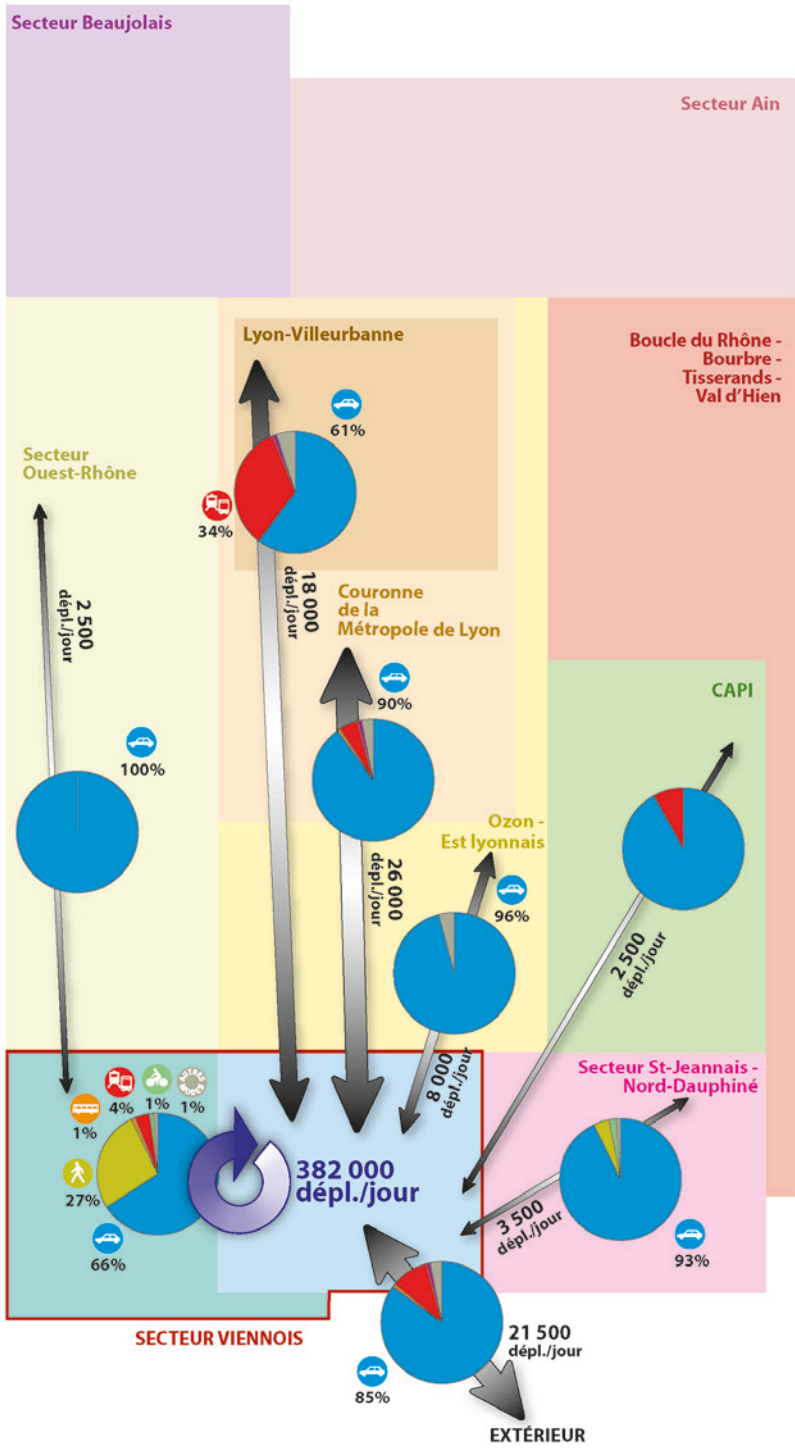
Secteur Beaujolais

Secteur Ain

Lyon-Villeurbanne

61%

34%

Boucle du Rhône - Bourbre - Tisserands - Val d'Hien

Secteur Ouest-Rhône

2 500 dépl./jour

18 000 dépl./jour

Couronne de la Métropole de Lyon

90%

CAPI

100%

Ozon - Est lyonnais

26 000 dépl./jour

96%

2 500 dépl./jour

8 000 dépl./jour

Secteur St-Jeannais - Nord-Dauphiné

4%

1%

1%

1%

27%

66%

382 000 dépl./jour

3 500 dépl./jour

93%

SECTEUR VIENNOIS

21 500 dépl./jour

85%

EXTÉRIEUR